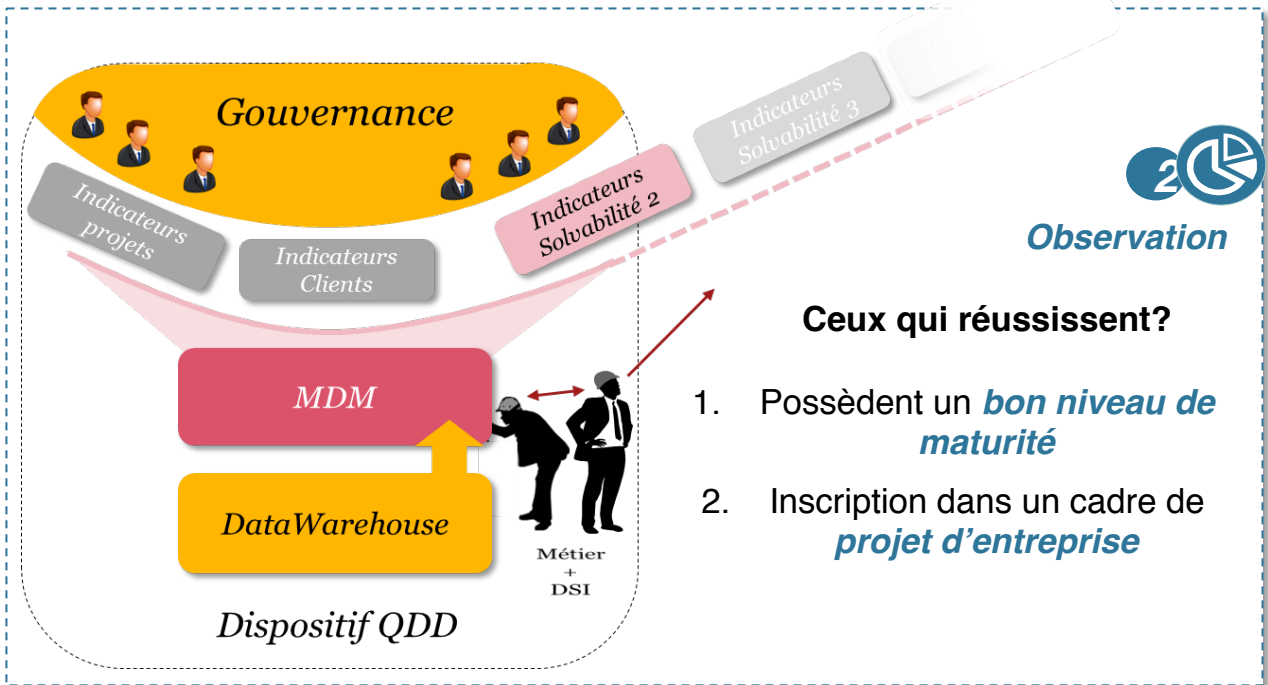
Gouvernance

Indicateurs projets

Indicateurs Clients

Indicateurs Solvabilité 2

Indicateurs Solvabilité 3

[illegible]

MDM

DataWarehouse

Métier + DSI

Dispositif QDD

2

Observation

Ceux qui réussissent?

1. Possèdent un bon niveau de maturité

2. Inscription dans un cadre de projet d'entreprise